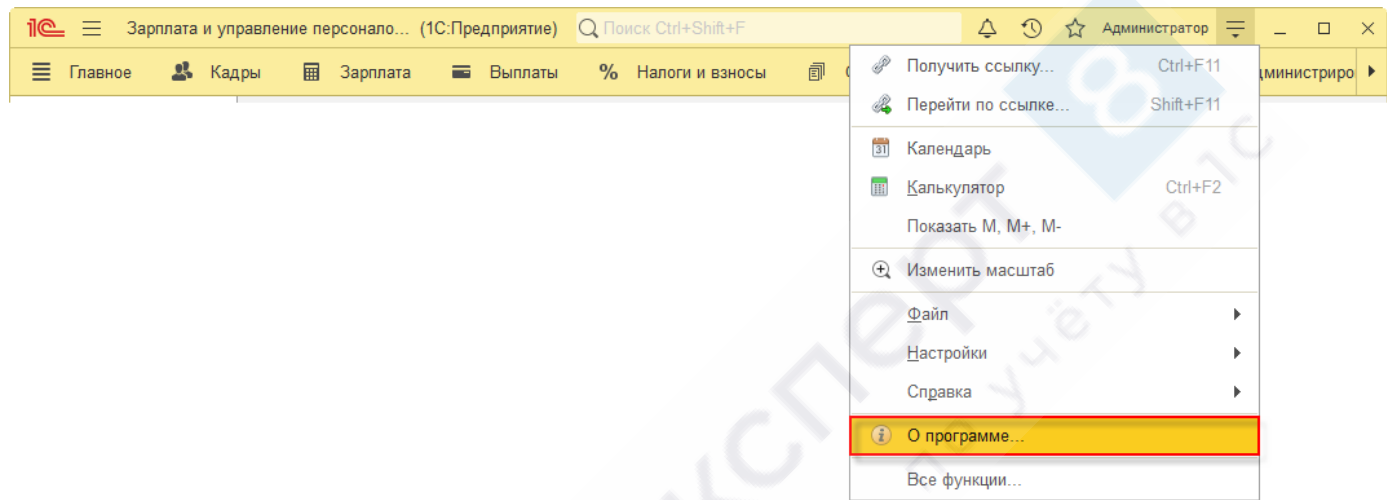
1С Зарплата и управление персонало... (1С:Предприятие) Поиск Ctrl+Shift+F Администратор

Главное Кадры Зарплата Выплаты Налоги и взносы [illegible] дминистриро

Получить ссылку... Ctrl+F11
Перейти по ссылке... Shift+F11
Календарь
Калькулятор Ctrl+F2
Показать M, M+, M-
Изменить масштаб
Файл
Настройки
Справка
О программе...
Все функции...

эксперт 8 по учёту в 1С